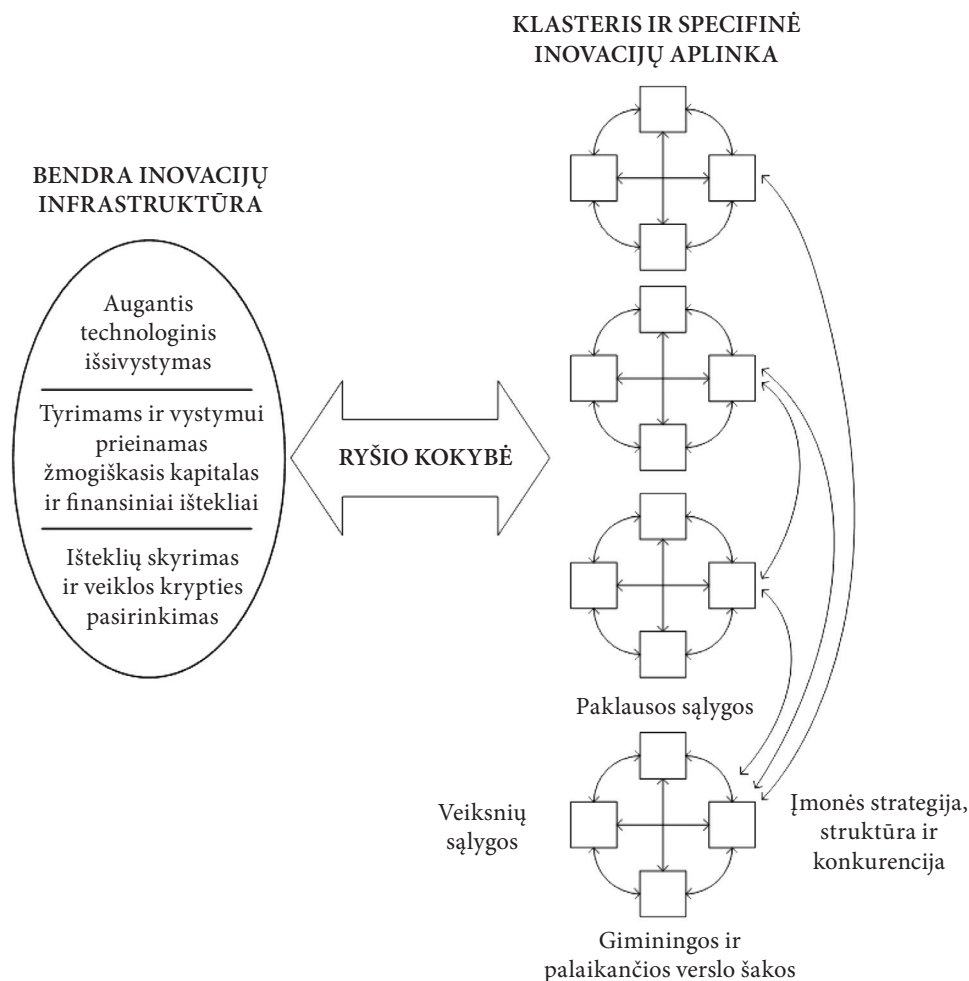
KLASTERIS IR SPECIFINĖ INOVACIJŲ APLINKA

BENDRA INOVACIJŲ INFRASTRUKTŪRA

Augantis technologinis išsivystymas

Tyrimams ir vystymui prieinamas žmogiškasis kapitalas ir finansiniai ištekliai

Išteklių skyrimas ir veiklos krypties pasirinkimas

RYŠIO KOKYBĖ

Paklausos sąlygos

Veiksnių sąlygos

Įmonės strategija, struktūra ir konkurencija

Giminingos ir palaikančios verslo šakos